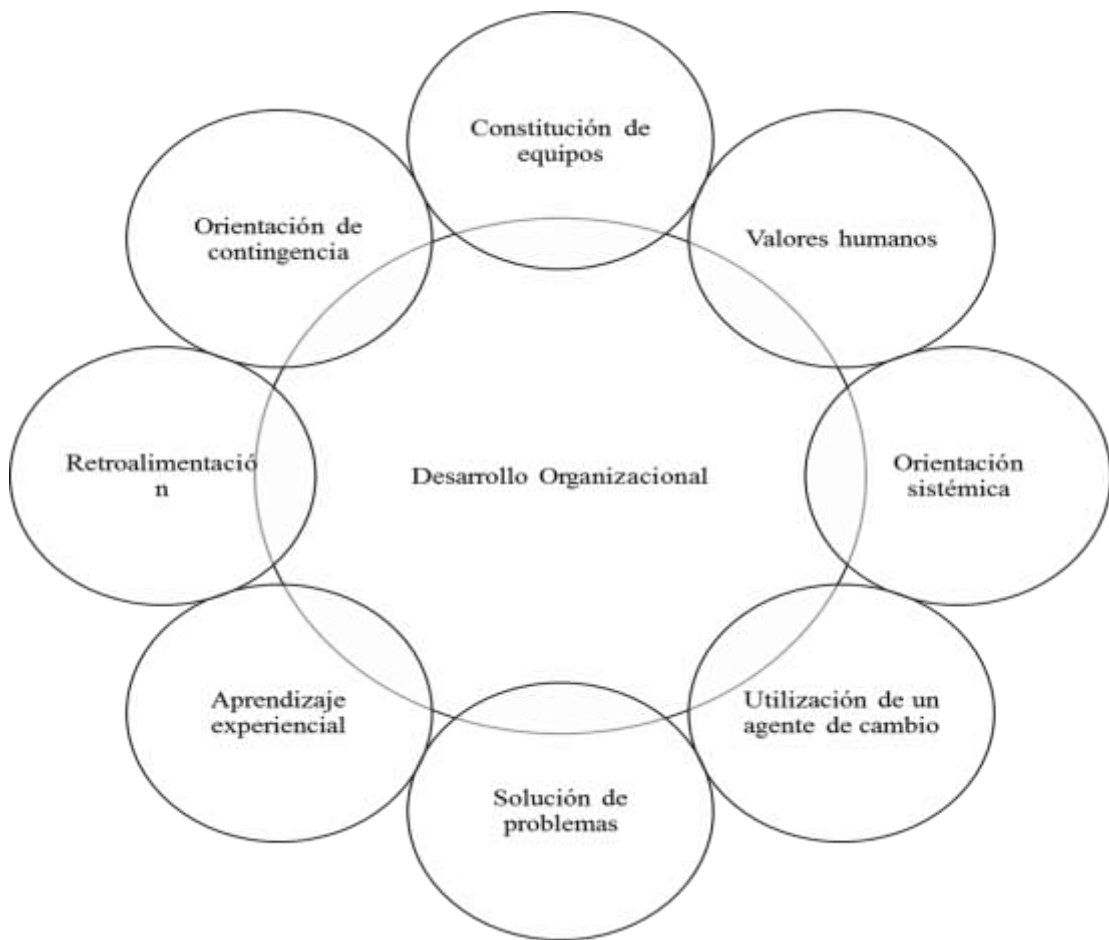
Constitución de equipos

Orientación de contingencia

Valores humanos

Retroalimentació n

Desarrollo Organizacional

Orientación sistémica

Aprendizaje experiencial

Utilización de un agente de cambio

Solución de problemas